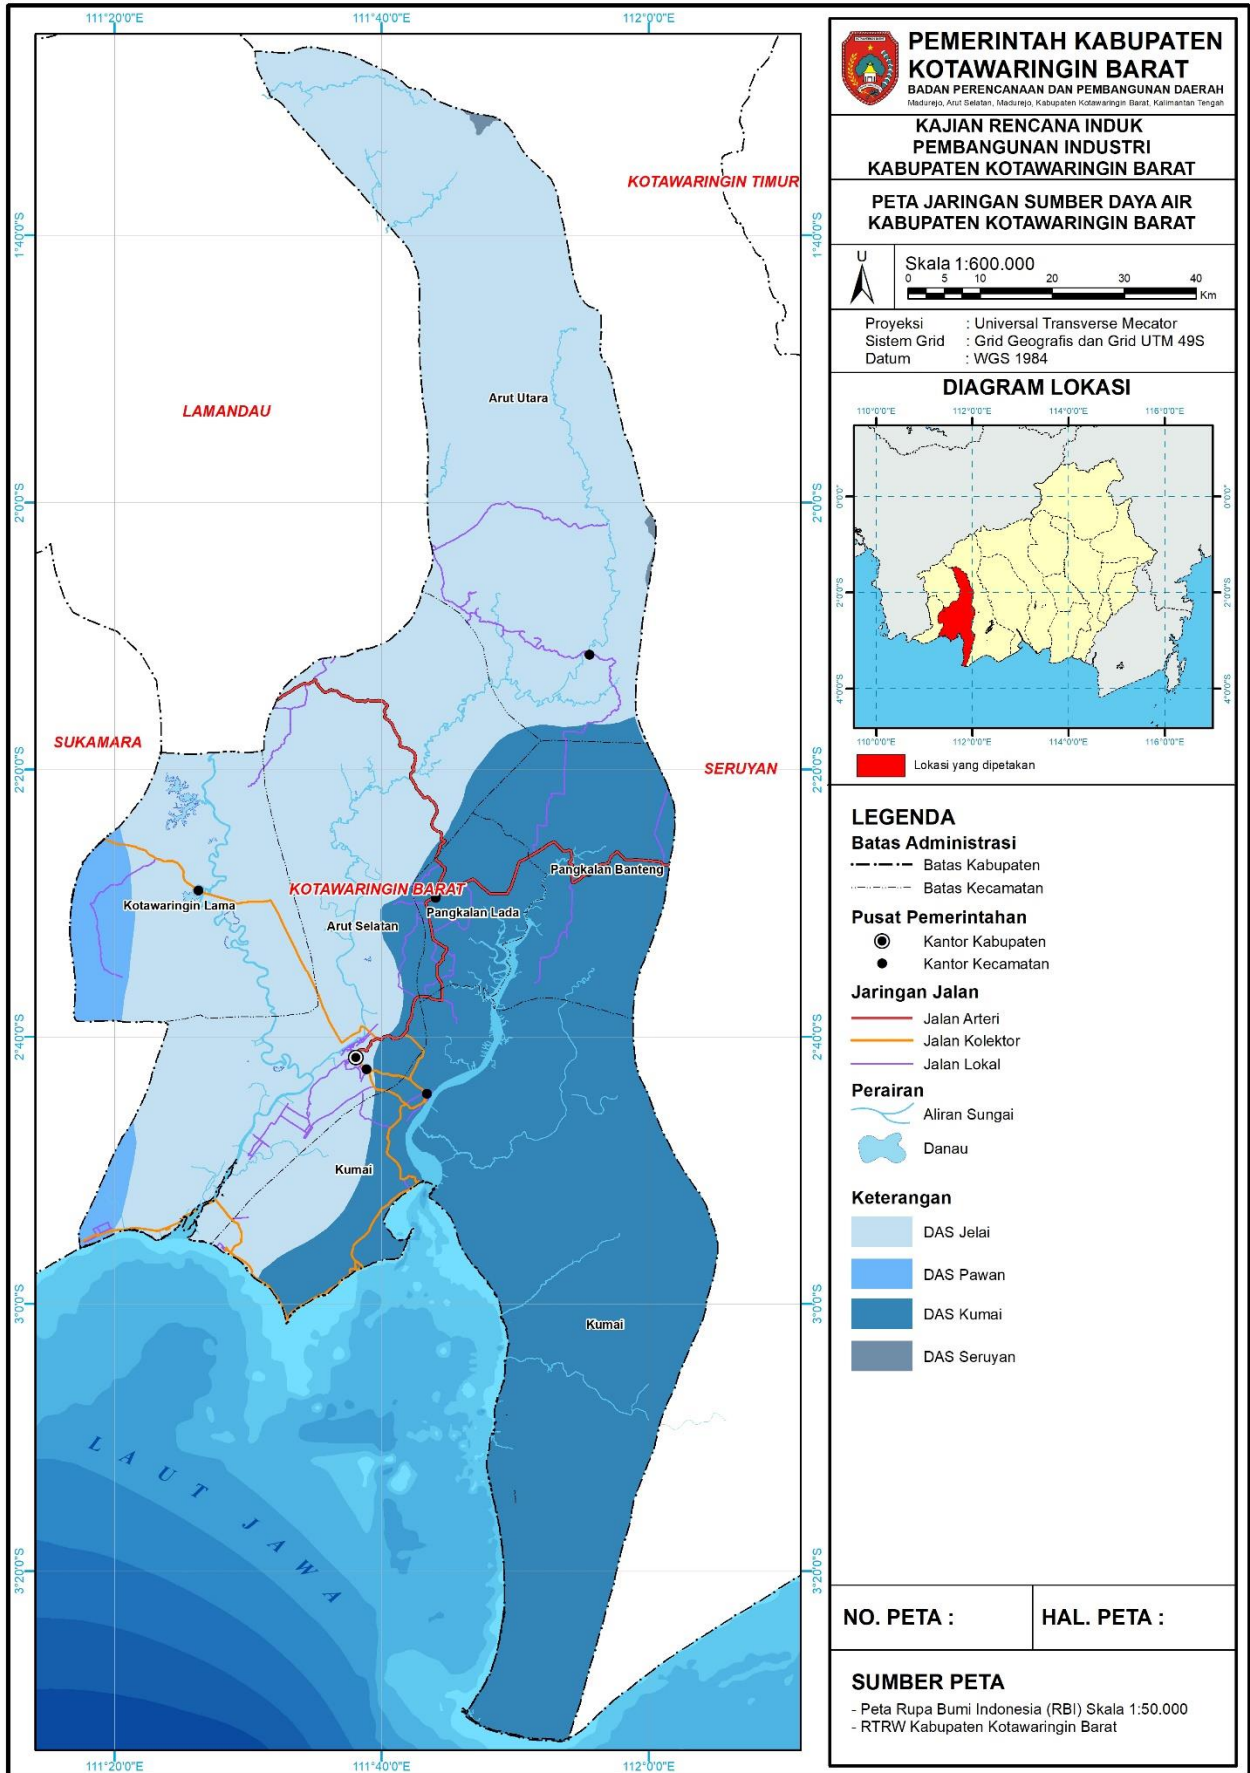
111°20'0"E 111°40'0"E 112°0'0"E

1°40'0"S 2°0'0"S 2°20'0"S 2°40'0"S 3°0'0"S 3°20'0"S

KOTAWARINGIN TIMUR

LAMANDAU

Arut Utara

SUKAMARA

SERUYAN

KOTAWARINGIN BARAT

Pangkalan Banteng

Kotawaringin Lama

Pangkalan Lada

Arut Selatan

Kumai

Kumai

LAUT JAWA

111°20'0"E 111°40'0"E 112°0'0"E

PEMERINTAH KABUPATEN KOTAWARINGIN BARAT
BADAN PERENCANAAN DAN PEMBANGUNAN DAERAH
Madurejo, Arut Selatan, Madurejo, Kabupaten Kotawaringin Barat, Kalimantan Tengah

KAJIAN RENCANA INDUK PEMBANGUNAN INDUSTRI KABUPATEN KOTAWARINGIN BARAT

PETA JARINGAN SUMBER DAYA AIR KABUPATEN KOTAWARINGIN BARAT

U
Skala 1:600.000
0 5 10 20 30 40 Km

Proyeksi : Universal Transverse Mecator
Sistem Grid : Grid Geografis dan Grid UTM 49S
Datum : WGS 1984

DIAGRAM LOKASI
110°0'0"E 112°0'0"E 114°0'0"E 116°0'0"E
0°0'0" 2°0'0"S 4°0'0"S
Lokasi yang dipetakan

LEGENDA
Batas Administrasi
Batas Kabupaten
Batas Kecamatan
Pusat Pemerintahan
Kantor Kabupaten
Kantor Kecamatan
Jaringan Jalan
Jalan Arteri
Jalan Kolektor
Jalan Lokal
Perairan
Aliran Sungai
Danau
Keterangan
DAS Jelai
DAS Pawan
DAS Kumai
DAS Seruyan

NO. PETA : HAL. PETA :

SUMBER PETA
- Peta Rupa Bumi Indonesia (RBI) Skala 1:50.000
- RTRW Kabupaten Kotawaringin Barat